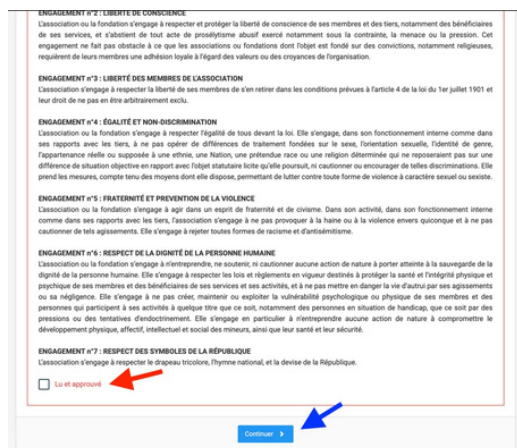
ENGAGEMENT N°2 : LIBERTÉ DE CONSCIENCE
L'association ou la fondation s'engage à respecter et protéger la liberté de conscience de ses membres et des tiers, notamment des bénéficiaires de ses services, et s'abstient de tout acte de prosélytisme abusif exercé notamment sous la contrainte, la menace ou la pression. Cet engagement ne fait pas obstacle à ce que les associations ou fondations dont l'objet est fondé sur des convictions, notamment religieuses, requièrent de leurs membres une adhésion loyale à l'égard des valeurs ou des croyances de l'organisation.

ENGAGEMENT N°3 : LIBERTÉ DES MEMBRES DE L'ASSOCIATION
L'association s'engage à respecter la liberté de ses membres de s'en retirer dans les conditions prévues à l'article 4 de la loi du 1er juillet 1901 et leur droit de ne pas en être arbitrairement exclu.

ENGAGEMENT N°4 : ÉGALITÉ ET NON-DISCRIMINATION
L'association ou la fondation s'engage à respecter l'égalité de tous devant la loi. Elle s'engage, dans son fonctionnement interne comme dans ses rapports avec les tiers, à ne pas opérer de différences de traitement fondées sur le sexe, l'orientation sexuelle, l'identité de genre, l'appartenance réelle ou supposée à une ethnie, une Nation, une prétendue race ou une religion déterminée qui ne reposeraient pas sur une différence de situation objective en rapport avec l'objet statutaire licite qu'elle poursuit, ni cautionner ou encourager de telles discriminations. Elle prend les mesures, compte tenu des moyens dont elle dispose, permettant de lutter contre toute forme de violence à caractère sexuel ou sexiste.

ENGAGEMENT N°5 : FRATERNITÉ ET PREVENTION DE LA VIOLENCE
L'association ou la fondation s'engage à agir dans un esprit de fraternité et de civisme. Dans son activité, dans son fonctionnement interne comme dans ses rapports avec les tiers, l'association s'engage à ne pas provoquer à la haine ou à la violence envers quiconque et à ne pas cautionner de tels agissements. Elle s'engage à rejeter toutes formes de racisme et d'antisémitisme.

ENGAGEMENT N°6 : RESPECT DE LA DIGNITÉ DE LA PERSONNE HUMAINE
L'association ou la fondation s'engage à n'entreprendre, ne soutenir, ni cautionner aucune action de nature à porter atteinte à la sauvegarde de la dignité de la personne humaine. Elle s'engage à respecter les lois et règlements en vigueur destinés à protéger la santé et l'intégrité physique et psychique de ses membres et des bénéficiaires de ses services et ses activités, et à ne pas mettre en danger la vie d'autrui par ses agissements ou sa négligence. Elle s'engage à ne pas créer, maintenir ou exploiter la vulnérabilité psychologique ou physique de ses membres et des personnes qui participent à ses activités à quelque titre que ce soit, notamment des personnes en situation de handicap, que ce soit par des pressions ou des tentatives d'endoctrinement. Elle s'engage en particulier à n'entreprendre aucune action de nature à compromettre le développement physique, affectif, intellectuel et social des mineurs, ainsi que leur santé et leur sécurité.

ENGAGEMENT N°7 : RESPECT DES SYMBOLES DE LA RÉPUBLIQUE
L'association s'engage à respecter le drapeau tricolore, l'hymne national, et la devise de la République.

Lu et approuvé

Continuer